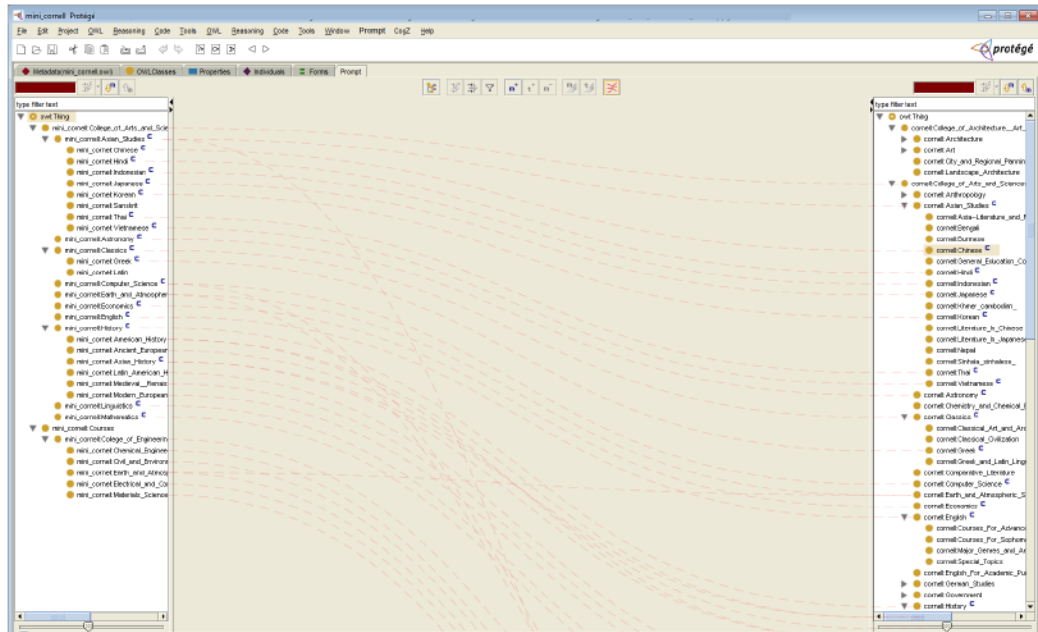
mini_cornell Protégé

File Edit Project OWL Reasoning Code Tools OWL Reasoning Code Tools Window Prompt CogZ Help

protégé

Metadata(mini_cornell.owl) OWLClasses Properties Individuals Forms Prompt

type filter text

owl:Thing
mini_cornell:College_of_Arts_and_Scie
mini_cornell:Asian_Studies C
mini_cornell:Chinese C
mini_cornell:Hindi C
mini_cornell:Indonesian C
mini_cornell:Japanese C
mini_cornell:Korean C
mini_cornell:Sanskrit
mini_cornell:Thai C
mini_cornell:Vietnamese C
mini_cornell:Astronomy C
mini_cornell:Classics C
mini_cornell:Greek C
mini_cornell:Latin
mini_cornell:Computer_Science C
mini_cornell:Earth_and_Atmospher
mini_cornell:Economics C
mini_cornell:English C
mini_cornell:History C
mini_cornell:American_History
mini_cornell:Ancient_European
mini_cornell:Asian_History C
mini_cornell:Latin_American_H
mini_cornell:Medieval__Renais
mini_cornell:Modern_European
mini_cornell:Linguistics C
mini_cornell:Mathematics C
mini_cornell:Courses
mini_cornell:College_of_Engineerin
mini_cornell:Chemical_Enginee
mini_cornell:Civil_and_Environ
mini_cornell:Earth_and_Atmos
mini_cornell:Electrical_and_Co
mini_cornell:Materials_Science

type filter text

owl:Thing
cornell:College_of_Architecture__Art_
cornell:Architecture
cornell:Art
cornell:City_and_Regional_Plannin
cornell:Landscape_Architecture
cornell:College_of_Arts_and_Sciences
cornell:Anthropology
cornell:Asian_Studies C
cornell:Asia-_Literature_and_R
cornell:Bengali
cornell:Burmese
cornell:Chinese C
cornell:General_Education_Co
cornell:Hindi C
cornell:Indonesian C
cornell:Japanese C
cornell:Khmer_cambodian_
cornell:Korean C
cornell:Literature_In_Chinese
cornell:Literature_In_Japanese
cornell:Nepali
cornell:Sinhala_sinhalese_
cornell:Thai C
cornell:Vietnamese C
cornell:Astronomy C
cornell:Chemistry_and_Chemical_B
cornell:Classics C
cornell:Classical_Art_and_Arc
cornell:Classical_Civilization
cornell:Greek C
cornell:Greek_and_Latin_Lingu
cornell:Comparative_Literature
cornell:Computer_Science C
cornell:Earth_and_Atmospheric_S
cornell:Economics C
cornell:English C
cornell:Courses_For_Advance
cornell:Courses_For_Sophom
cornell:Major_Genres_and_Au
cornell:Special_Topics
cornell:English_For_Academic_Pu
cornell:German_Studies
cornell:Government
cornell:History C